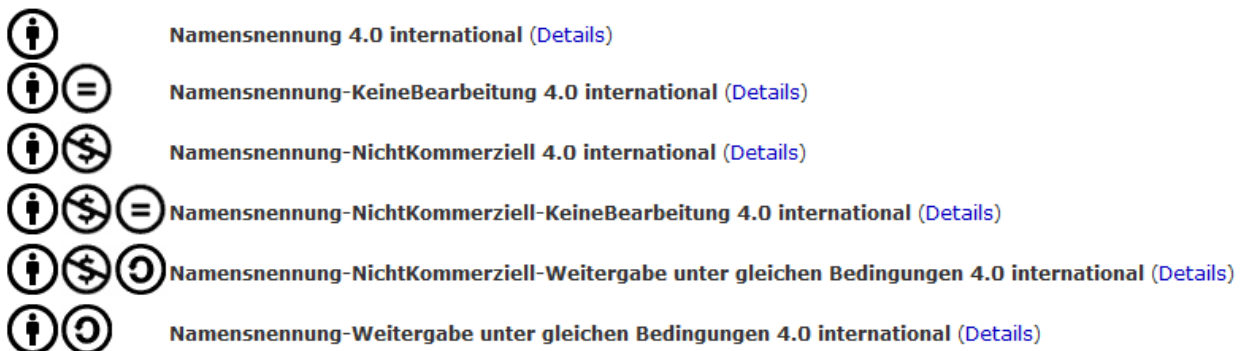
Namensnennung 4.0 international (Details)

Namensnennung-KeineBearbeitung 4.0 international (Details)

Namensnennung-NichtKommerziell 4.0 international (Details)

Namensnennung-NichtKommerziell-KeineBearbeitung 4.0 international (Details)

Namensnennung-NichtKommerziell-Weitergabe unter gleichen Bedingungen 4.0 international (Details)

Namensnennung-Weitergabe unter gleichen Bedingungen 4.0 international (Details)